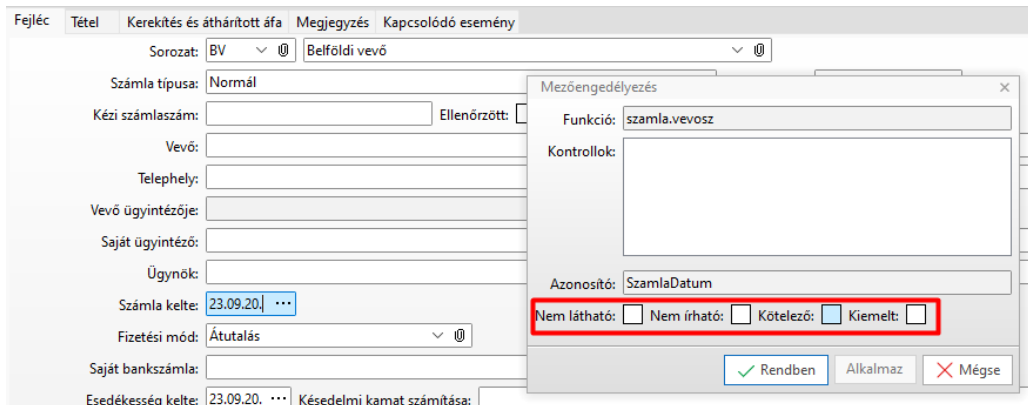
Fejléc | Tétel | Kerekítés és áthárított áfa | Megjegyzés | Kapcsolódó esemény

Sorozat: BV
Belföldi vevő

Számla típusa: Normál

Kézi számlaszám:
Ellenőrzött:

Vevő:

Telephely:

Vevő ügyintézője:

Saját ügyintéző:

Ügynök:

Számla kelte: 23.09.20. ···

Fizetési mód: Átutalás

Saját bankszámla:

Esedékesség kelte: 23.09.20. ···
Késedelmi kamat számítása:

Mezőengedélyezés ×

Funkció: szamla.vevosz

Kontrollok:

Azonosító: SzamlaDatum

Nem látható: Nem írható: Kötelező: Kiemelt:

Rendben | Alkalmaz | Mégse